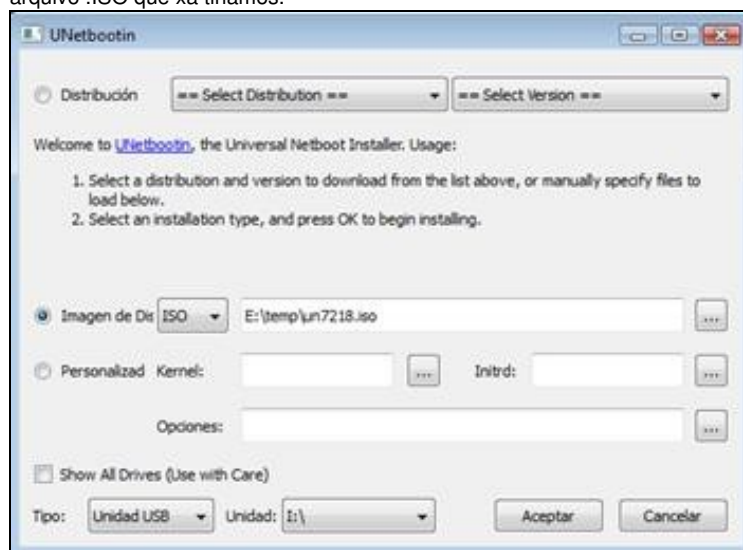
arquivo .ISO que xa tiñamos.

UNetbootin

Distribución == Select Distribution == == Select Version ==

Welcome to UNetbootin, the Universal Netboot Installer. Usage:

1. Select a distribution and version to download from the list above, or manually specify files to load below.
2. Select an installation type, and press OK to begin installing.

Imagen de Dis ISO E:\temp\un7218.iso ...

Personalizad Kernel: ... Initrd: ...

Opciones: ...

Show All Drives (Use with Care)

Tipo: Unidad USB Unidad: I:\ Aceptar Cancelar